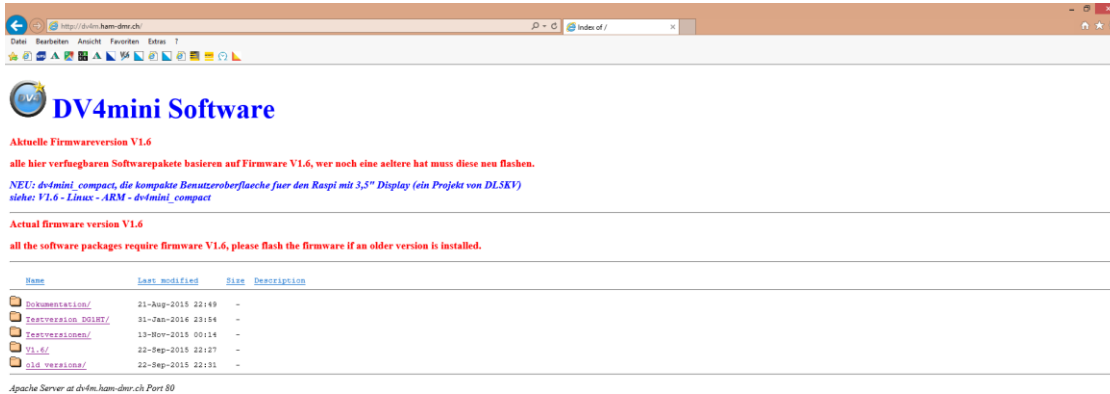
http://dv4m.ham-dmr.ch/
Index of /
Datei Bearbeiten Ansicht Favoriten Extras ?

DV4mini Software

Aktuelle Firmwareversion V1.6

alle hier verfuegbaren Softwarepakete basieren auf Firmware V1.6, wer noch eine aeltere hat muss diese neu flashen.

NEU: dv4mini_compact, die kompakte Benutzeroberflaeche fuer den Raspi mit 3,5" Display (ein Projekt von DL5KV)
siehe: V1.6 - Linux - ARM - dv4mini_compact

Actual firmware version V1.6

all the software packages require firmware V1.6, please flash the firmware if an older version is installed.

| Name | Last modified | Size | Description |
|---|---|---|---|
| Dokumentation/ | 21-Aug-2015 22:49 | - | |
| Testversion DG1HT/ | 31-Jan-2016 23:54 | - | |
| Testversionen/ | 13-Nov-2015 00:14 | - | |
| V1.6/ | 22-Sep-2015 22:27 | - | |
| old versions/ | 22-Sep-2015 22:31 | - | |

Apache Server at dv4m.ham-dmr.ch Port 80